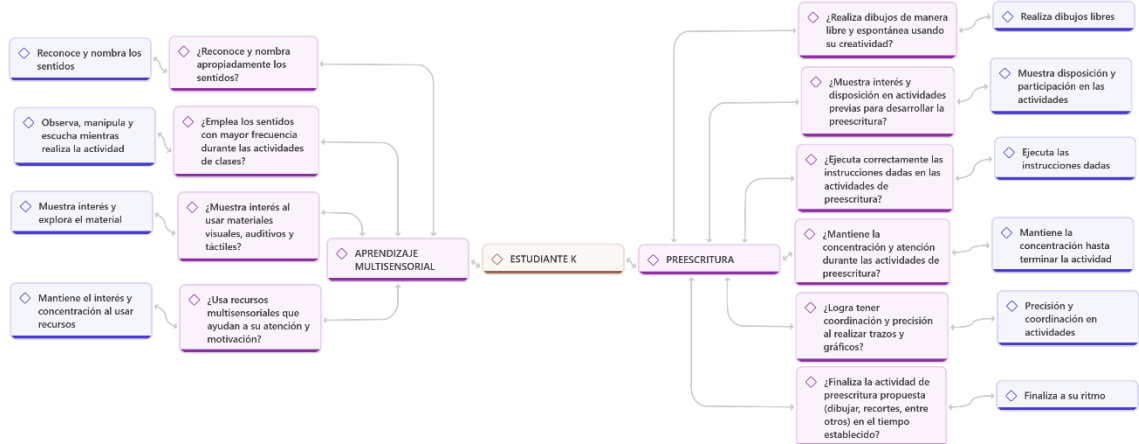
Reconoce y nombra los sentidos

¿Reconoce y nombra apropiadamente los sentidos?

Observa, manipula y escucha mientras realiza la actividad

¿Emplea los sentidos con mayor frecuencia durante las actividades de clases?

Muestra interés y explora el material

¿Muestra interés al usar materiales visuales, auditivos y táctiles?

Mantiene el interés y concentración al usar recursos

¿Usa recursos multisensoriales que ayudan a su atención y motivación?

APRENDIZAJE MULTISENSORIAL

ESTUDIANTE K

PREESCRITURA

¿Realiza dibujos de manera libre y espontánea usando su creatividad?

Realiza dibujos libres

¿Muestra interés y disposición en actividades previas para desarrollar la preescritura?

Muestra disposición y participación en las actividades

¿Ejecuta correctamente las instrucciones dadas en las actividades de preescritura?

Ejecuta las instrucciones dadas

¿Mantiene la concentración y atención durante las actividades de preescritura?

Mantiene la concentración hasta terminar la actividad

¿Logra tener coordinación y precisión al realizar trazos y gráficos?

Precisión y coordinación en actividades

¿Finaliza la actividad de preescritura propuesta (dibujar, recortes, entre otros) en el tiempo establecido?

Finaliza a su ritmo